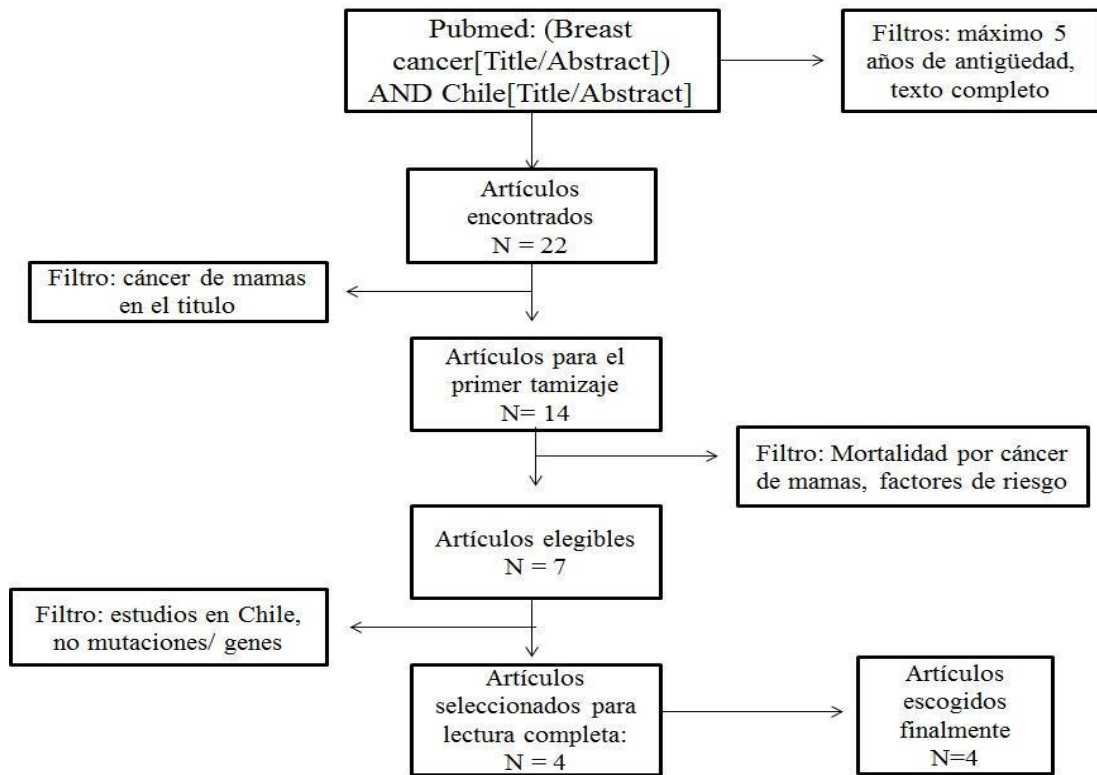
Pubmed: (Breast cancer[Title/Abstract]) AND Chile[Title/Abstract]

Filtros: máximo 5 años de antigüedad, texto completo

Artículos encontrados N = 22

Filtro: cáncer de mamas en el titulo

Artículos para el primer tamizaje N= 14

Filtro: Mortalidad por cáncer de mamas, factores de riesgo

Artículos elegibles N = 7

Filtro: estudios en Chile, no mutaciones/ genes

Artículos seleccionados para lectura completa: N = 4

Artículos escogidos finalmente N=4